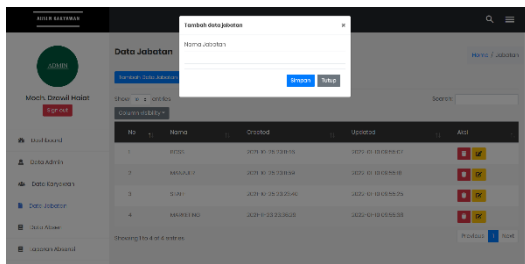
ADMIN KARYAWAN

ADMIN

Moch. Diswil Halat

Sign out

Dashboard

Data Admin

Data Karyawan

Data Jabatan

Data Absen

Jadwal Absensi

Data Jabatan

Tambah Data Jabatan

Show 10 entries

Column visibility

Home / Jabatan

Search:

Tambah data Jabatan

×

Nama Jabatan

Simpan

Tutup

| No | Nama | Created | Updated | Aksi |
|---|---|---|---|---|
| 1 | IT/DS | 2021-10-26 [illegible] | 2021-10-10 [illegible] | |
| 2 | MANAJER | 2021-10-26 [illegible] | 2021-10-10 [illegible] | |
| 3 | STAFF | 2021-10-26 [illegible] | 2021-10-10 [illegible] | |
| 4 | MARKETING | 2021-11-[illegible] | 2021-10-10 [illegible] | |

Showing 1 to 4 of 4 entries

Previous 1 Next